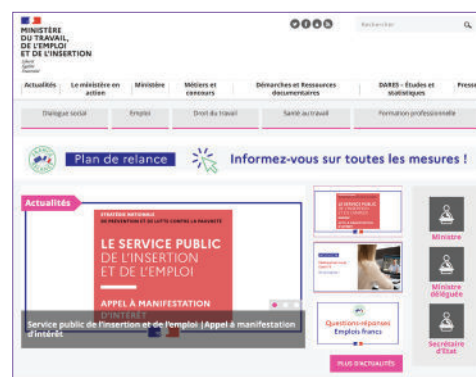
MINISTÈRE DU TRAVAIL, DE L'EMPLOI ET DE L'INSERTION

Liberté Égalité Fraternité

Rechercher

Actualités | Le ministère en action | Ministère | Métiers et concours | Démarches et Ressources documentaires | DARES - Études et statistiques | Presse

Dialogue social | Emploi | Droit du travail | Santé au travail | Formation professionnelle

Plan de relance

Informez-vous sur toutes les mesures !

Actualités

STRATÉGIE NATIONALE DE PRÉVENTION ET DE LUTTE CONTRE LA PAUVRETÉ

LE SERVICE PUBLIC DE L'INSERTION ET DE L'EMPLOI

APPEL À MANIFESTATION D'INTÉRÊT

Service public de l'insertion et de l'emploi | Appel à manifestation d'intérêt

Questions-réponses Emplois francs

PLUS D'ACTUALITÉS

Ministre

Ministre déléguée

Secrétaire d'État